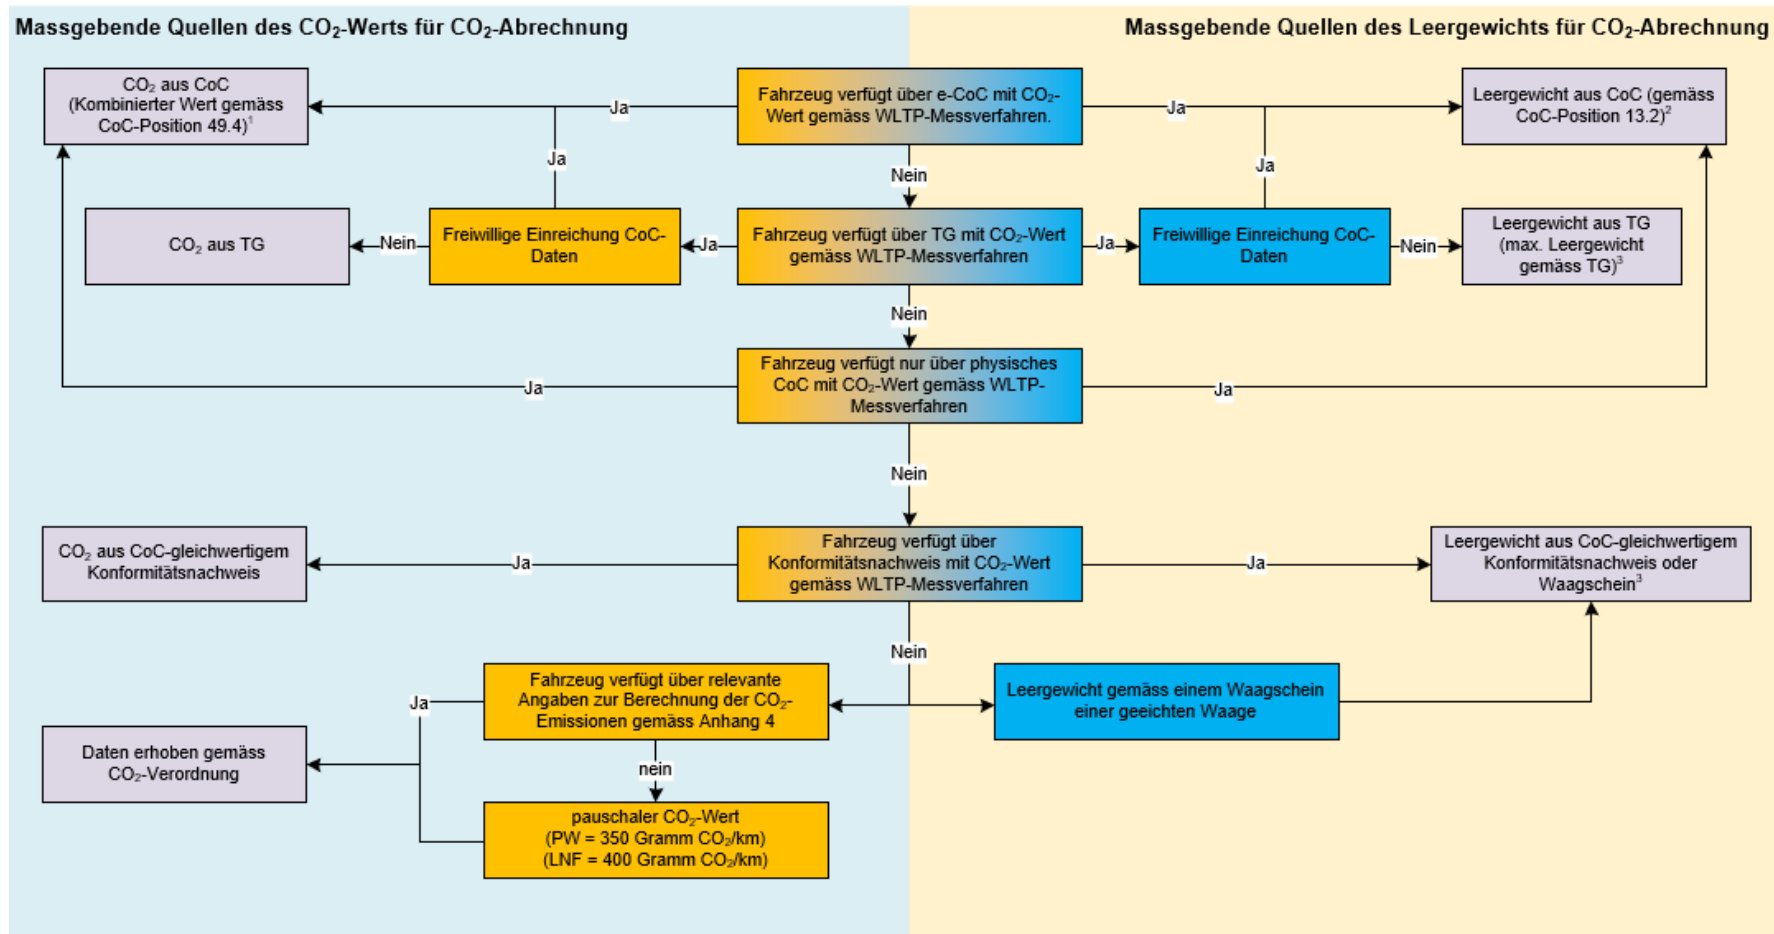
Massgebende Quellen des $CO_2$-Werts für $CO_2$-Abrechnung

Massgebende Quellen des Leergewichts für $CO_2$-Abrechnung

$CO_2$ aus CoC (Kombinierter Wert gemäss CoC-Position 49.4)$^1$

Ja

Fahrzeug verfügt über e-CoC mit $CO_2$-Wert gemäss WLTP-Messverfahren.

Ja

Leergewicht aus CoC (gemäss CoC-Position 13.2)$^2$

Ja

Nein

Ja

$CO_2$ aus TG

Nein

Freiwillige Einreichung CoC-Daten

Ja

Fahrzeug verfügt über TG mit $CO_2$-Wert gemäss WLTP-Messverfahren

Ja

Freiwillige Einreichung CoC-Daten

Nein

Leergewicht aus TG (max. Leergewicht gemäss TG)$^3$

Nein

Fahrzeug verfügt nur über physisches CoC mit $CO_2$-Wert gemäss WLTP-Messverfahren

Ja

Ja

Nein

$CO_2$ aus CoC-gleichwertigem Konformitätsnachweis

Ja

Fahrzeug verfügt über Konformitätsnachweis mit $CO_2$-Wert gemäss WLTP-Messverfahren

Ja

Leergewicht aus CoC-gleichwertigem Konformitätsnachweis oder Waagschein$^3$

Nein

Ja

Fahrzeug verfügt über relevante Angaben zur Berechnung der $CO_2$-Emissionen gemäss Anhang 4

Leergewicht gemäss einem Waagschein einer geeichten Waage

Daten erhoben gemäss $CO_2$-Verordnung

nein

pauschaler $CO_2$-Wert
(PW = 350 Gramm $CO_2$/km)
(LNF = 400 Gramm $CO_2$/km)